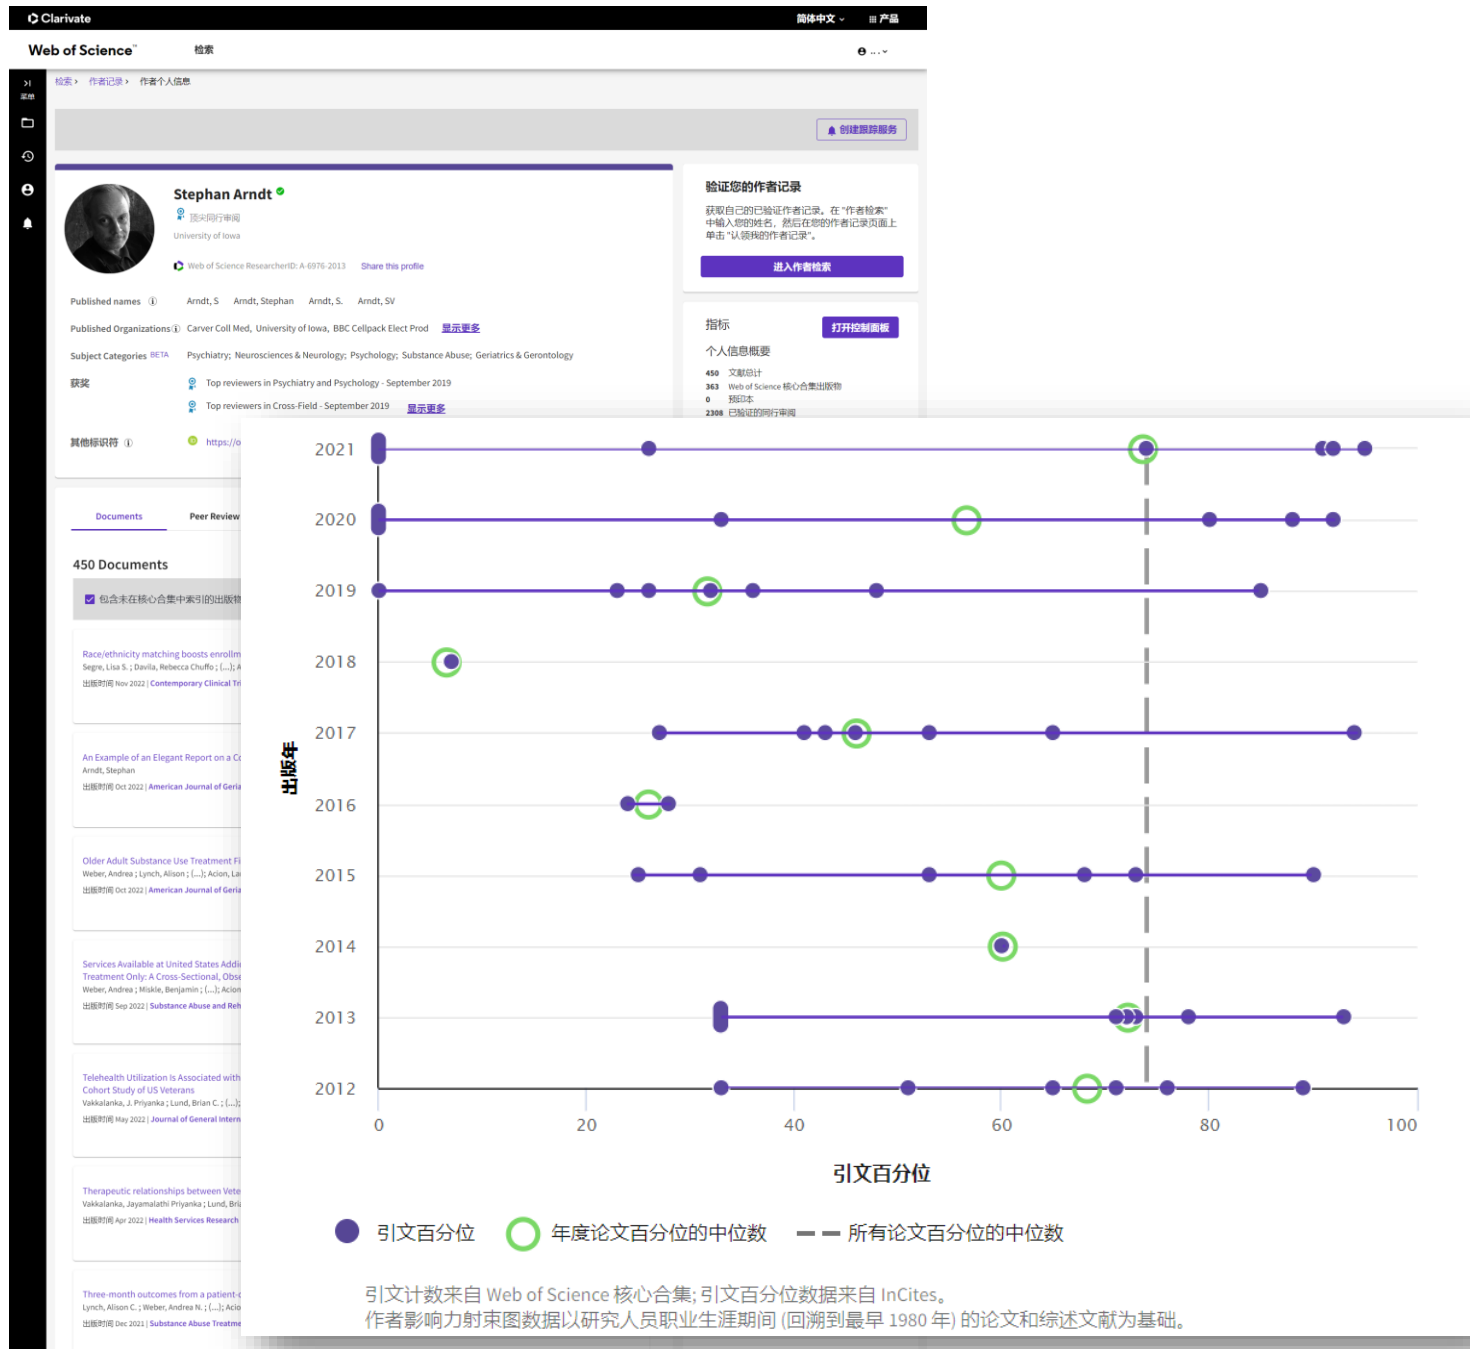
Clarivate 简体中文 产品

Web of Science 检索

菜单

检索 › 作者记录 › 作者个人信息

创建跟踪服务

Stephan Arndt
顶尖同行审阅
University of Iowa
Web of Science ResearcherID: A-6976-2013 Share this profile

Published names Arndt, S Arndt, Stephan Arndt, S. Arndt, SV

Published Organizations Carver Coll Med, University of Iowa, BBC Cellpack Elect Prod 显示更多

Subject Categories BETA Psychiatry; Neurosciences & Neurology; Psychology; Substance Abuse; Geriatrics & Gerontology

获奖 Top reviewers in Psychiatry and Psychology - September 2019
Top reviewers in Cross-Field - September 2019 显示更多

其他标识符 https://o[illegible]

验证您的作者记录
获取自己的已验证作者记录。在"作者检索"中输入您的姓名，然后在您的作者记录页面上单击"认领我的作者记录"。
进入作者检索

指标 打开控制面板
个人信息概要
450 文献总计
363 Web of Science 核心合集出版物
0 预印本
2308 已验证的同行审阅

Documents Peer Review

450 Documents
包含未在核心合集中索引的出版物

Race/ethnicity matching boosts enrollm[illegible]
Segre, Lisa S. ; Davila, Rebecca Chuffo ; (...); A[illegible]
出版时间 Nov 2022 | Contemporary Clinical Tr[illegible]

An Example of an Elegant Report on a C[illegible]
Arndt, Stephan
出版时间 Oct 2022 | American Journal of Geri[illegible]

Older Adult Substance Use Treatment Fi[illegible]
Weber, Andrea ; Lynch, Alison ; (...); Acion, La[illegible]
出版时间 Oct 2021 | American Journal of Geri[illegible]

Services Available at United States Addi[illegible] Treatment Only: A Cross-Sectional, Obse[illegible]
Weber, Andrea ; Miskle, Benjamin ; (...); Acion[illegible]
出版时间 Sep 2022 | Substance Abuse and Reh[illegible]

Telehealth Utilization Is Associated with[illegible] Cohort Study of US Veterans
Vakkalanka, J. Priyanka ; Lund, Brian C. ; (...);
出版时间 May 2022 | Journal of General Intern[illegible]

Therapeutic relationships between Vete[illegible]
Vakkalanka, Jayamalathi Priyanka ; Lund, Bri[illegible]
出版时间 Apr 2022 | Health Services Research

Three-month outcomes from a patient-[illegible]
Lynch, Alison C. ; Weber, Andrea N. ; (...); Acio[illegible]
出版时间 Dec 2021 | Substance Abuse Treatme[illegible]

出版年
2021
2020
2019
2018
2017
2016
2015
2014
2013
2012
0 20 40 60 80 100
引文百分位

引文百分位 年度论文百分位的中位数 所有论文百分位的中位数

引文计数来自 Web of Science 核心合集; 引文百分位数据来自 InCites。
作者影响力射束图数据以研究人员职业生涯期间 (回溯到最早 1980 年) 的论文和综述文献为基础。